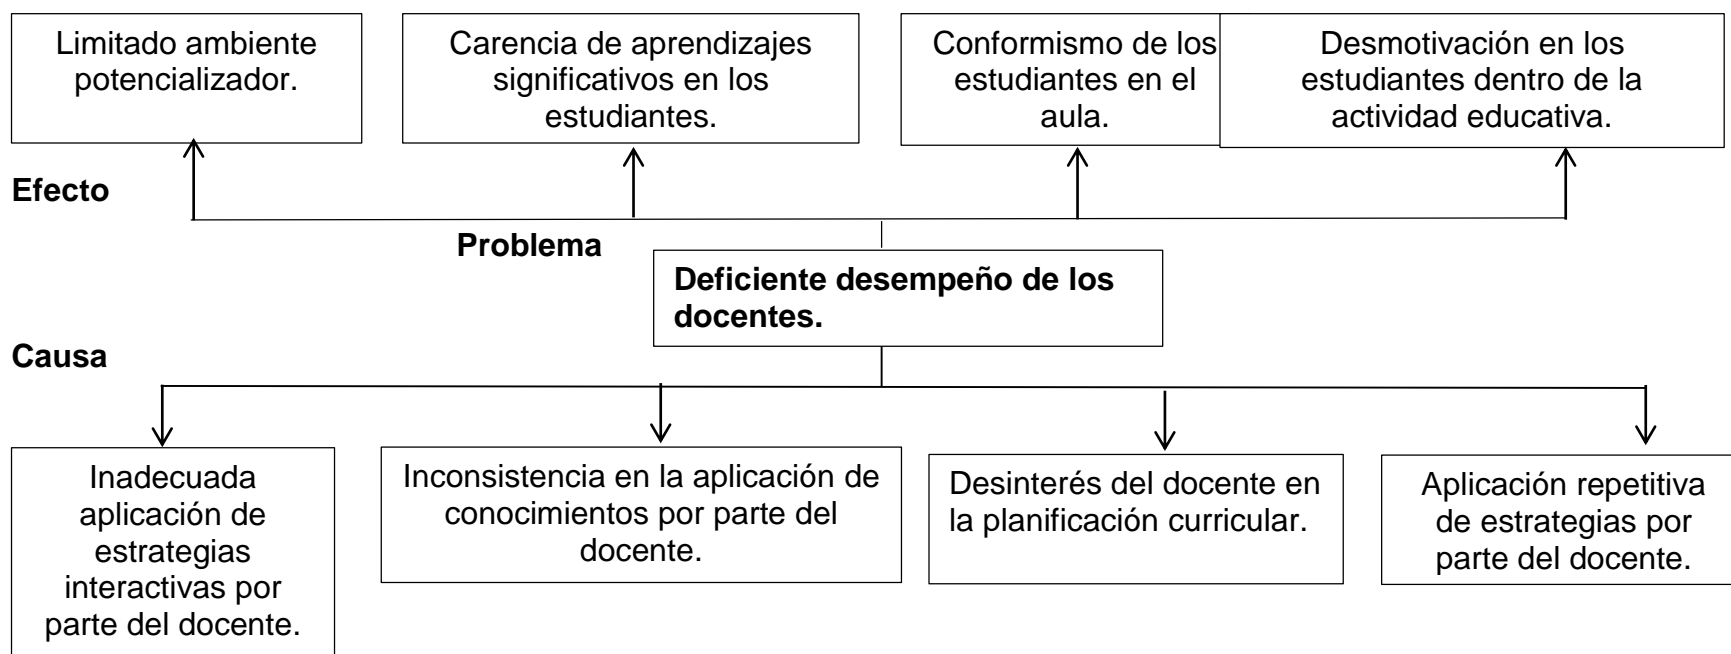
Limitado ambiente potencializador.

Carencia de aprendizajes significativos en los estudiantes.

Conformismo de los estudiantes en el aula.

Desmotivación en los estudiantes dentro de la actividad educativa.

Efecto

Problema

Deficiente desempeño de los docentes.

Causa

Inadecuada aplicación de estrategias interactivas por parte del docente.

Inconsistencia en la aplicación de conocimientos por parte del docente.

Desinterés del docente en la planificación curricular.

Aplicación repetitiva de estrategias por parte del docente.